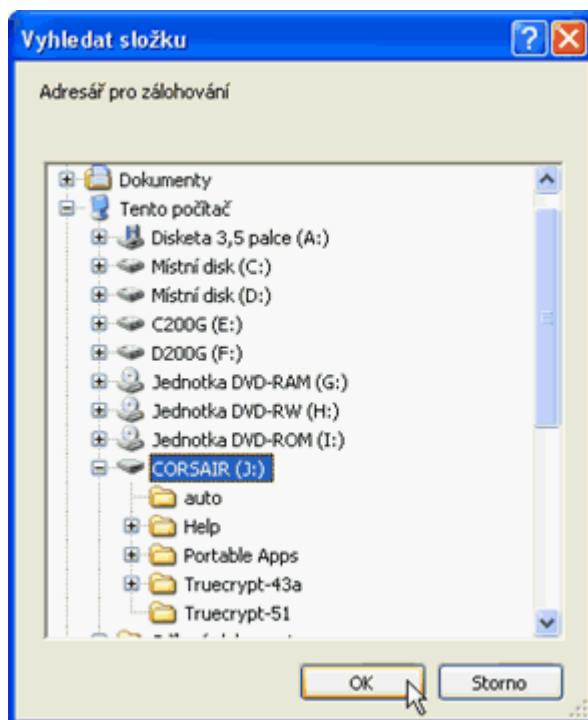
Vyhledat složku

Adresář pro zálohování

Dokumenty
Tento počítač
Disketa 3,5 palce (A:)
Místní disk (C:)
Místní disk (D:)
C200G (E:)
D200G (F:)
Jednotka DVD-RAM (G:)
Jednotka DVD-RW (H:)
Jednotka DVD-ROM (I:)
CORSAIR (J:)
auto
Help
Portable Apps
Truecrypt-43a
Truecrypt-51
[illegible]

OK
Storno